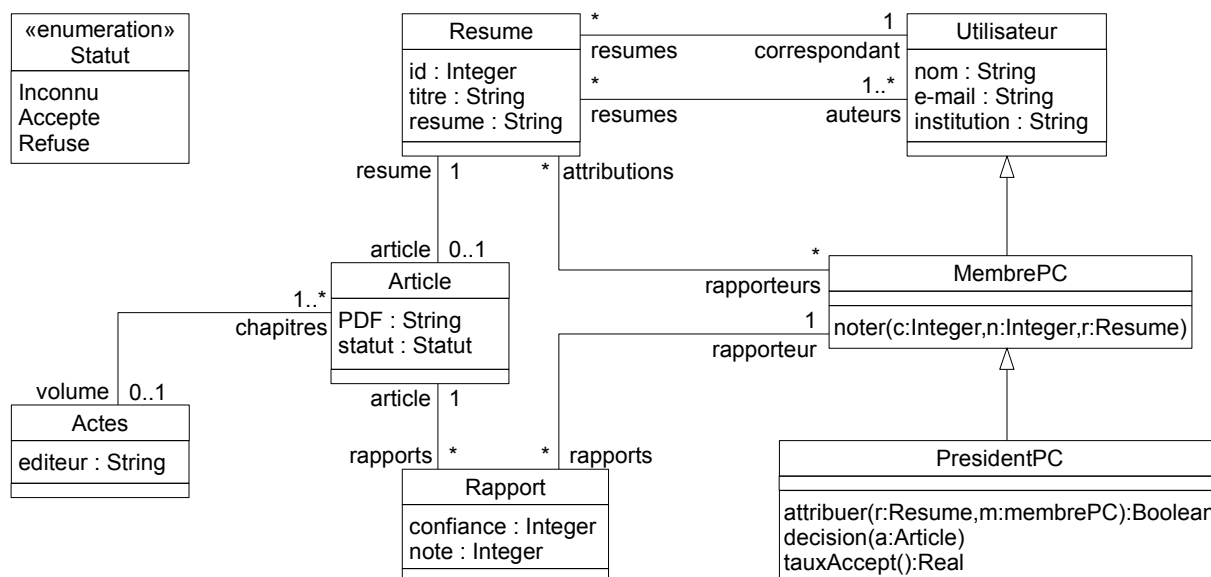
«enumeration»
Statut
Inconnu
Accepte
Refuse

Resume
id : Integer
titre : String
resume : String

*
resumes
1
correspondant

*
resumes
1..*
auteurs

Utilisateur
nom : String
e-mail : String
institution : String

resume
1
*
attributions

article
0..1

Article
PDF : String
statut : Statut

1..*
chapitres

volume
0..1

Actes
editeur : String

*
rapporteurs

MembrePC
noter(c:Integer,n:Integer,r:Resume)

1
rapporteur

article
1

rapports
*

*
rapports

Rapport
confiance : Integer
note : Integer

PresidentPC
attribuer(r:Resume,m:membrePC):Boolean
decision(a:Article)
tauxAccept():Real